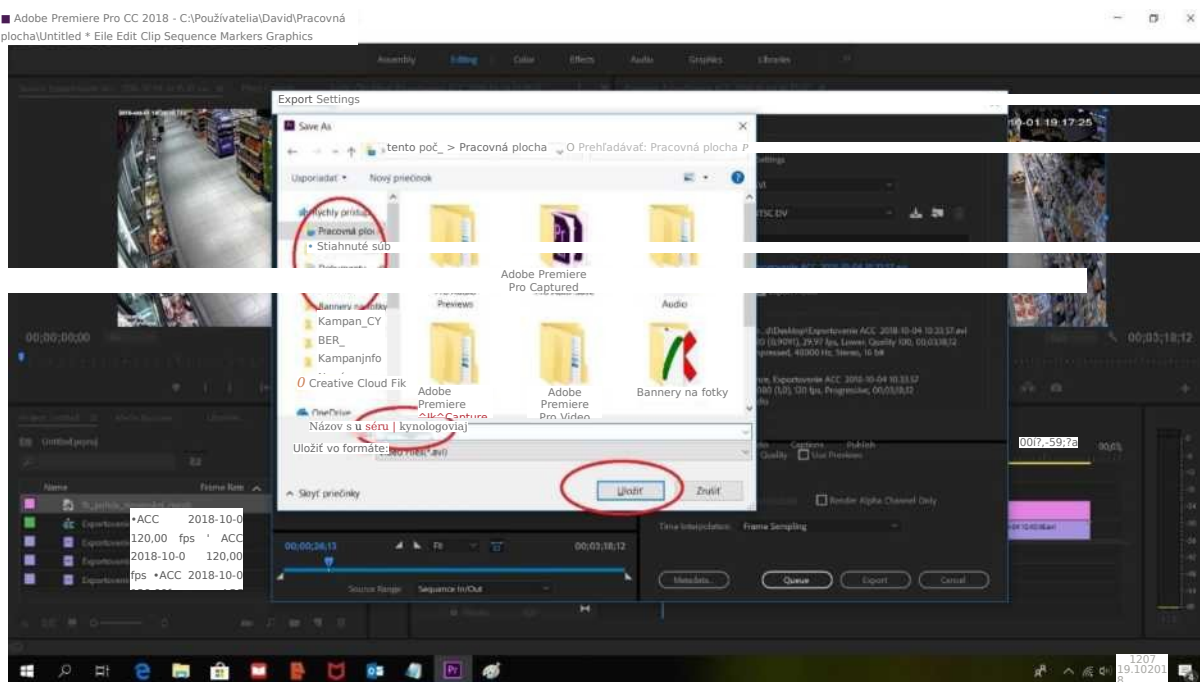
Adobe Premiere Pro CC 2018 - C:\Používatelia\David\Pracovná plocha\Untitled * Eile Edit Clip Sequence Markers Graphics

Assembly Editing Color Effects Audio Graphics Libraries

Export Settings

Save As

tento poč_ > Pracovná plocha
O Prehľadávať: Pracovná plocha

Usporiadať ▾
Nový priečinok

Rýchly prístup
Pracovná ploc
• Stiahnuté súb
Dokumenty
Bannery na fotky
Kampan_CY
BER_
Kampanjnfo
0 Creative Cloud Fik
OneDrive

Adobe Premiere Pro Captured
Previews
Audio
Adobe Premiere
Adobe Premiere Pro Video
Bannery na fotky

Názov s u séru | kynologoviaj
Uložiť vo formáte:
AVI (*.avi)

Skryť priečinky
Uložiť
Zrušiť

•ACC 2018-10-0 120,00 fps ' ACC 2018-10-0 120,00 fps •ACC 2018-10-0

Name
Frame Rate

00;00;00;00
00;00;36;13
00;03;18;12
00;03;18;12
Fit
Source Range: Sequence In/Out
Time Interpolation: Frame Sampling
Render Alpha Channel Only
Metadata...
Queue
Export
Cancel

00i?,-59;?a

1207
19.10201
8